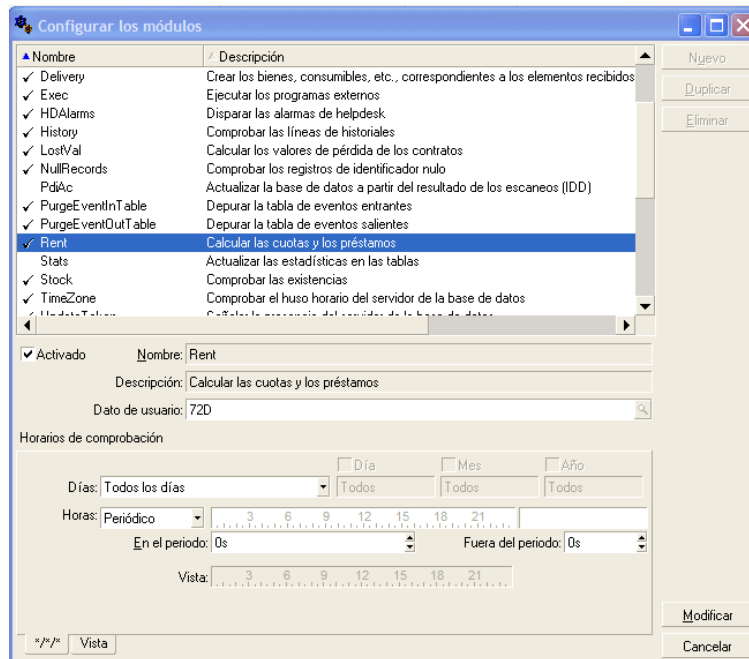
Configurar los módulos

| Nombre | Descripción |
|---|---|
| ✓ Delivery | Crear los bienes, consumibles, etc., correspondientes a los elementos recibidos |
| ✓ Exec | Ejecutar los programas externos |
| ✓ HDAlarms | Disparar las alarmas de helpdesk |
| ✓ History | Comprobar las líneas de historiales |
| ✓ LostVal | Calcular los valores de pérdida de los contratos |
| ✓ NullRecords | Comprobar los registros de identificador nulo |
| PdiAc | Actualizar la base de datos a partir del resultado de los escaneos (IDD) |
| ✓ PurgeEventInTable | Depurar la tabla de eventos entrantes |
| ✓ PurgeEventOutTable | Depurar la tabla de eventos salientes |
| ✓ Rent | Calcular las cuotas y los préstamos |
| Stats | Actualizar las estadísticas en las tablas |
| ✓ Stock | Comprobar las existencias |
| ✓ TimeZone | Comprobar el huso horario del servidor de la base de datos |
| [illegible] | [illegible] |

Nuevo
Duplicar
Eliminar

✓ Activado
Nombre: Rent
Descripción: Calcular las cuotas y los préstamos
Dato de usuario: 72D

Horarios de comprobación

Día Mes Año
Días: Todos los días Todos Todos Todos
Horas: Periódico 3 6 9 12 15 18 21
En el periodo: 0s
Fuera del periodo: 0s
Vista: 3 6 9 12 15 18 21

Modificar
Cancelar

*/*/* Vista